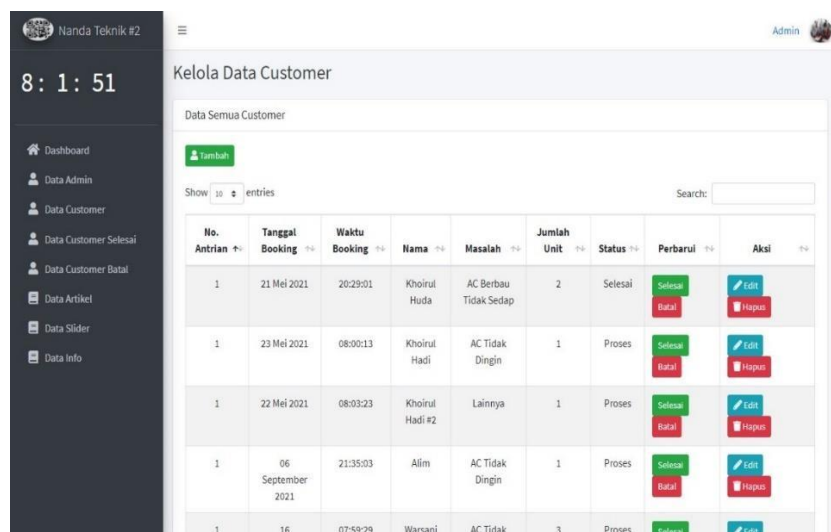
Nanda Teknik #2
8: 1: 51
Dashboard
Data Admin
Data Customer
Data Customer Selesai
Data Customer Batal
Data Artikel
Data Slider
Data Info

≡
Admin

Kelola Data Customer

Data Semua Customer

Tambah

Show 10 entries

Search:

| No. Antrian | Tanggal Booking | Waktu Booking | Nama | Masalah | Jumlah Unit | Status | Perbarui | Aksi |
|---|---|---|---|---|---|---|---|---|
| 1 | 21 Mei 2021 | 20:29:01 | Khoirul Huda | AC Berbau Tidak Sedap | 2 | Selesai | Selesai Batal | Edit Hapus |
| 1 | 23 Mei 2021 | 08:00:13 | Khoirul Hadi | AC Tidak Dingin | 1 | Proses | Selesai Batal | Edit Hapus |
| 1 | 22 Mei 2021 | 08:03:23 | Khoirul Hadi #2 | Lainnya | 1 | Proses | Selesai Batal | Edit Hapus |
| 1 | 06 September 2021 | 21:35:03 | Alim | AC Tidak Dingin | 1 | Proses | Selesai Batal | Edit Hapus |
| 1 | 16 | 07:59:29 | Warsani | AC Tidak | 3 | Proses | Selesai | Edit |